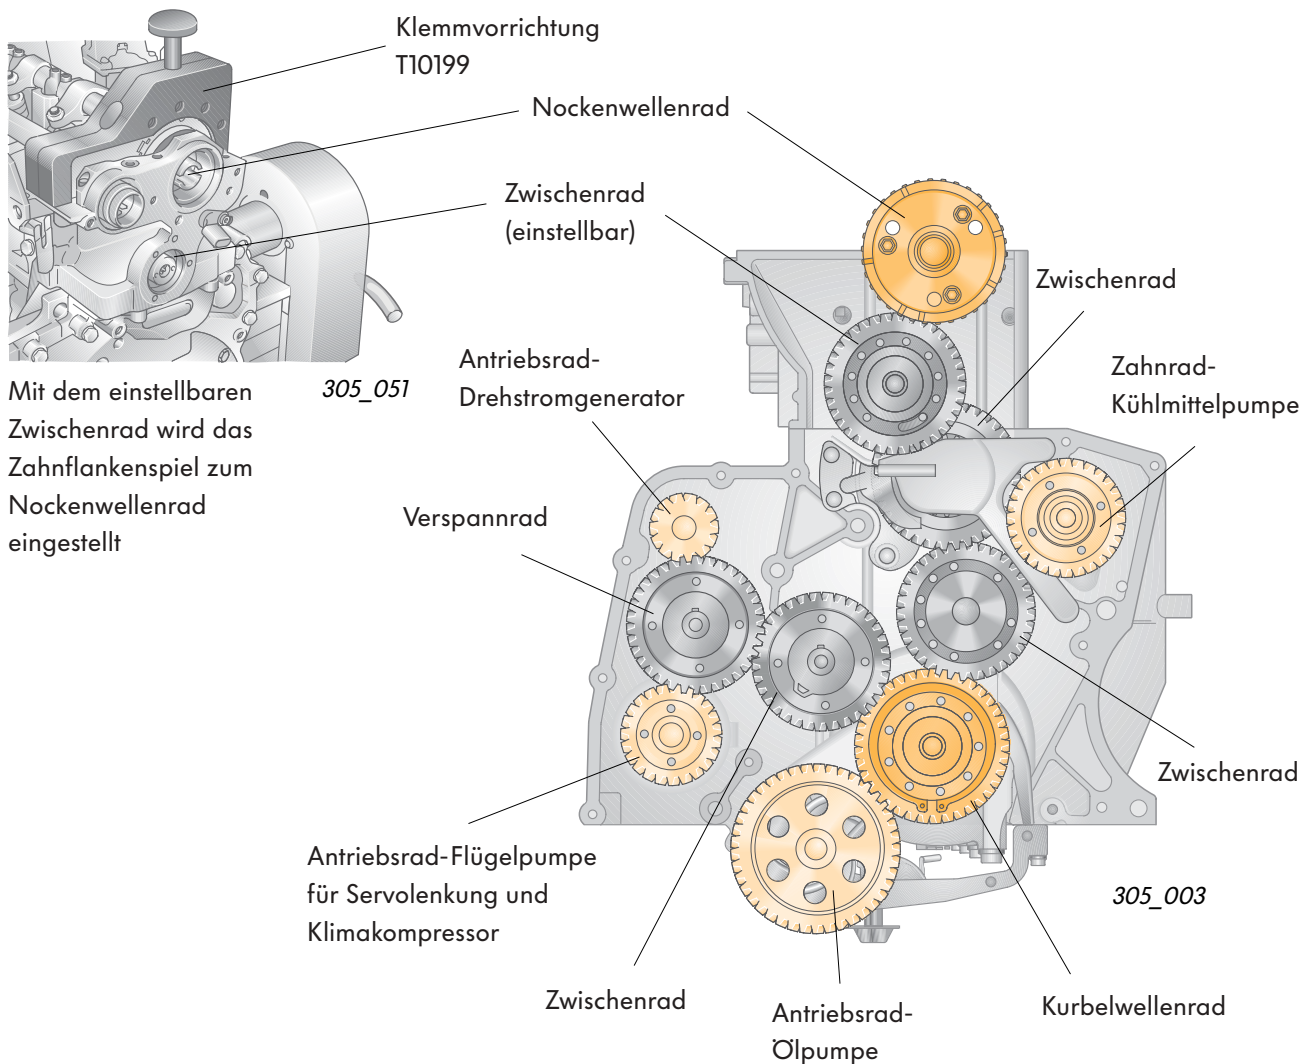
Klemmvorrichtung T10199

Nockenwellenrad

Zwischenrad (einstellbar)

Mit dem einstellbaren Zwischenrad wird das Zahnflankenspiel zum Nockenwellenrad eingestellt

305_051

Zwischenrad

Antriebsrad-Drehstromgenerator

Zahnrad-Kühlmittelpumpe

Verspannrad

Zwischenrad

Antriebsrad-Flügelpumpe für Servolenkung und Klimakompressor

305_003

Zwischenrad

Antriebsrad-Ölpumpe

Kurbelwellenrad